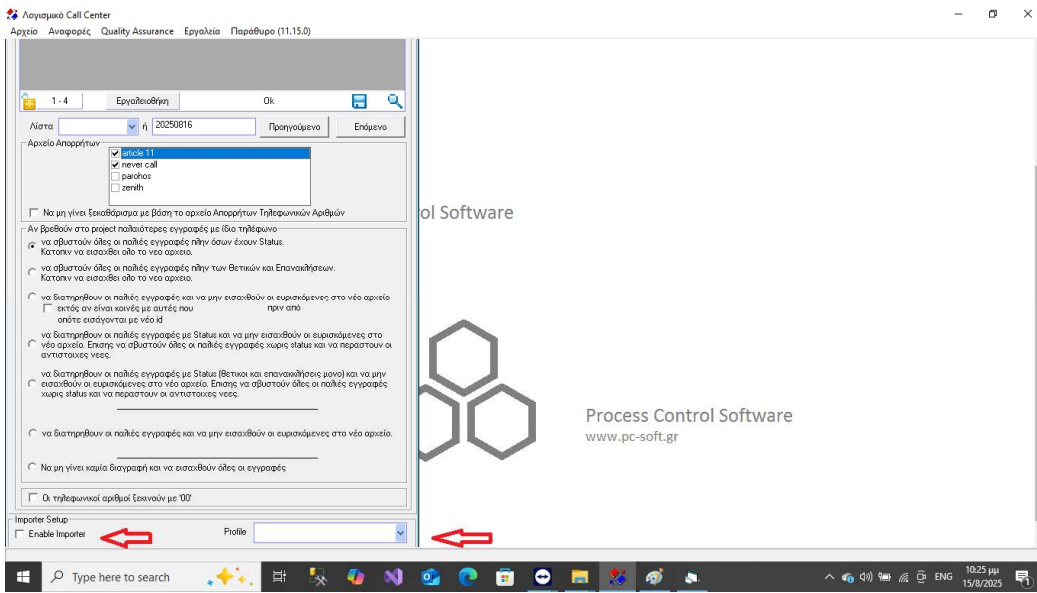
Λογισμικό Call Center
Αρχείο Αναφορές Quality Assurance Εργαλεία Παράθυρο (11.15.0)

1 - 4 Εργαλειοθήκη Ok

Λίστα ή 20250816 Προηγούμενο Επόμενο

Αρχείο Απορρήτων
article 11
never call
parohos
zenith

Να μη γίνει ξεκαθάρισμα με βάση το αρχείο Απορρήτων Τηλεφωνικών Αριθμών

Αν βρεθούν στο project παλαιότερες εγγραφές με ίδιο τηλέφωνο
να σβυστούν όλες οι παλιές εγγραφές πλην όσων έχουν Status. Κατοπιν να εισαχθεί όλο το νεο αρχείο.

να σβυστούν όλες οι παλιές εγγραφές πλην των Θετικών και Επανακλήσεων. Κατοπιν να εισαχθεί όλο το νεο αρχείο.

να διατηρηθουν οι παλιές εγγραφές και να μην εισαχθούν οι ευρισκόμενες στο νέο αρχείο
εκτός αν είναι κοινές με αυτές που πριν από
οπότε εισάγονται με νέο id

να διατηρηθουν οι παλιές εγγραφές με Status και να μην εισαχθούν οι ευρισκόμενες στο νέο αρχείο. Επισης να σβυστούν όλες οι παλιές εγγραφές χωρις status και να περαστουν οι αντιστοιχες νεες.

να διατηρηθουν οι παλιές εγγραφές με Status (θετικοι και επανακλήσεις μονο) και να μην εισαχθούν οι ευρισκόμενες στο νέο αρχείο. Επισης να σβυστούν όλες οι παλιές εγγραφές χωρις status και να περαστουν οι αντιστοιχες νεες.

να διατηρηθουν οι παλιές εγγραφές και να μην εισαχθούν οι ευρισκόμενες στο νέο αρχείο.

Να μη γίνει καμία διαγραφή και να εισαχθούν όλες οι εγγραφές

Οι τηλεφωνικοί αριθμοί ξεκινούν με '00'

Importer Setup
Enable Importer
Profile

ol Software

Process Control Software
www.pc-soft.gr

Type here to search
ENG
10:25 μμ
15/8/2025